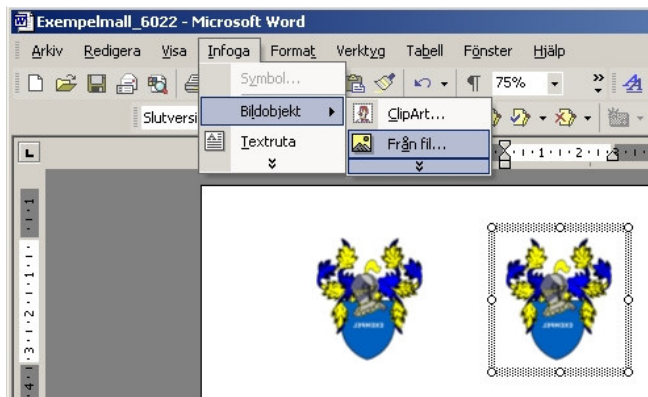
Exempelmall_6022 - Microsoft Word

Arkiv Redigera Visa Infoga Format Verktyg Tabell Fönster Hjälp

75%

Slutversi

Symbol...

Bildobjekt

Textruta

ClipArt...

Från fil...

1 · 1 · 2 · 1 · 3

1 · 1 · 1 · 2 · 1 · 3 · 1 · 4